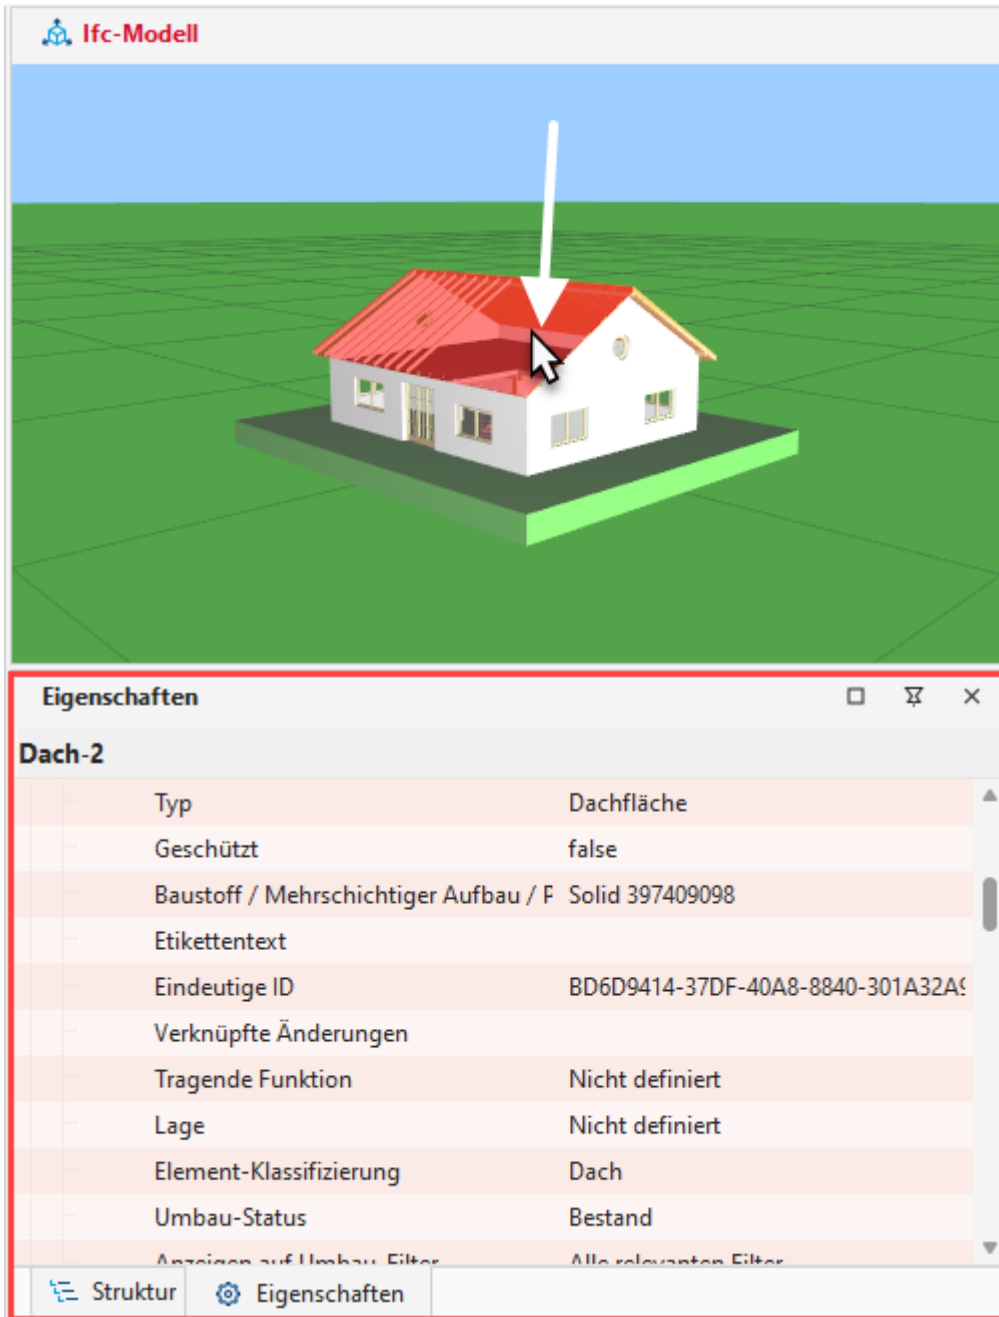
Ifc-Modell

Eigenschaften

Dach-2

| | |
|---|---|
| Typ | Dachfläche |
| Geschützt | false |
| Baustoff / Mehrschichtiger Aufbau / F | Solid 397409098 |
| Etikettentext | |
| Eindeutige ID | BD6D9414-37DF-40A8-8840-301A32A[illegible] |
| Verknüpfte Änderungen | |
| Tragende Funktion | Nicht definiert |
| Lage | Nicht definiert |
| Element-Klassifizierung | Dach |
| Umbau-Status | Bestand |
| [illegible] | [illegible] |

Struktur
Eigenschaften